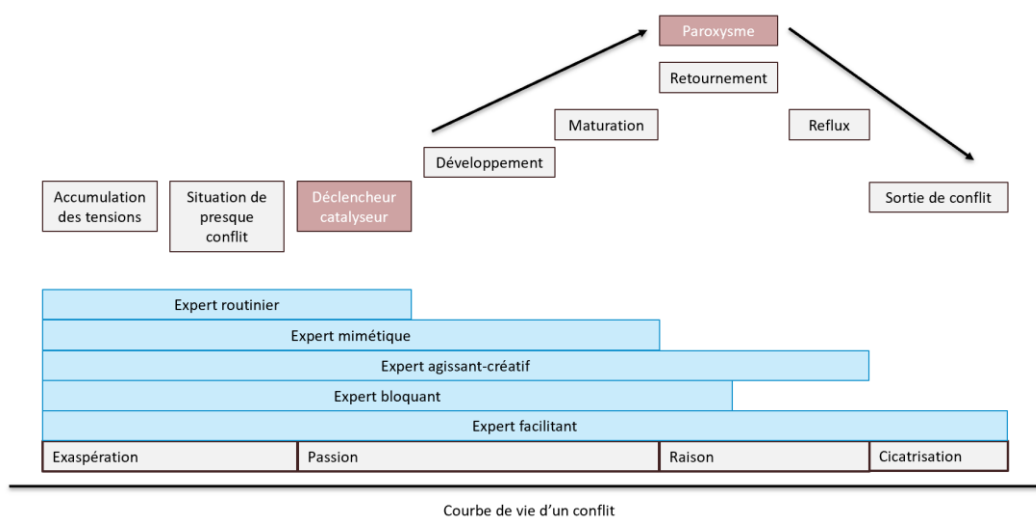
Paroxysme

Retournement

Maturation

Reflux

Développement

Accumulation des tensions

Situation de presque conflit

Déclencheur catalyseur

Sortie de conflit

Expert routinier

Expert mimétique

Expert agissant-créatif

Expert bloquant

Expert facilitant

Exaspération

Passion

Raison

Cicatrisation

Courbe de vie d'un conflit